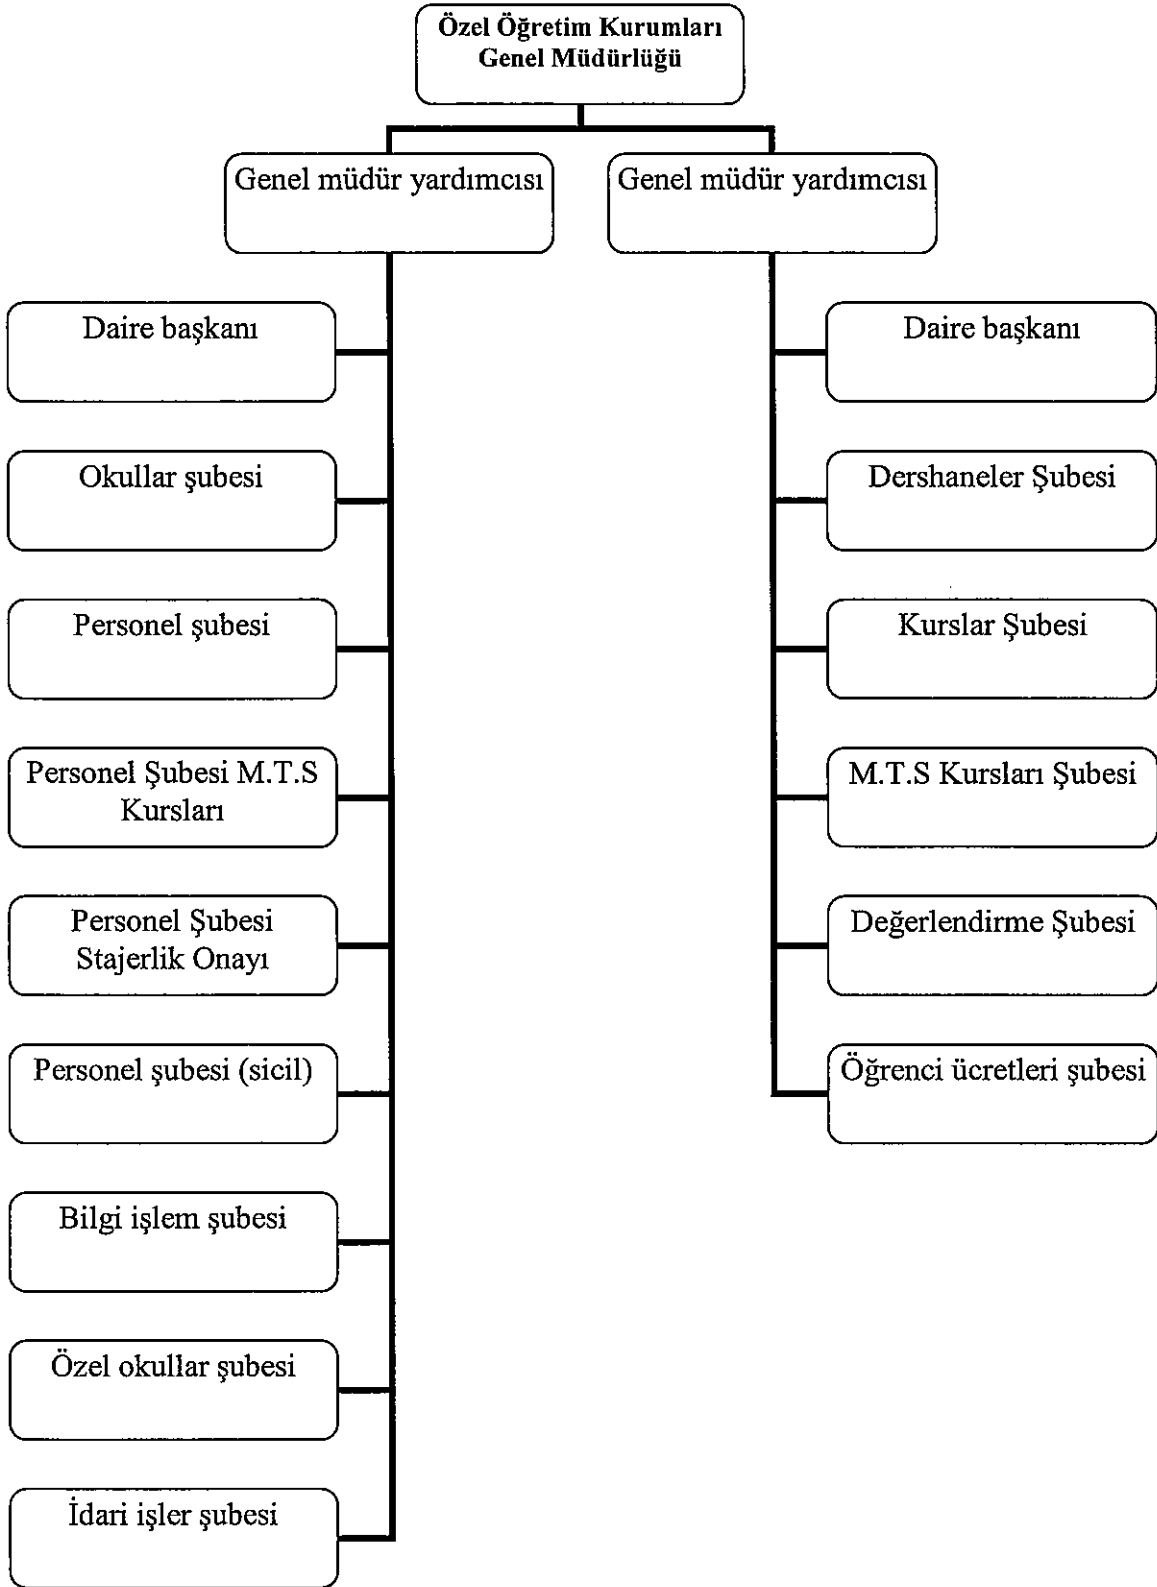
Özel Öğretim Kurumları Genel Müdürlüğü

Genel müdür yardımcısı

Genel müdür yardımcısı

Daire başkanı

Okullar şubesi

Personel şubesi

Personel Şubesi M.T.S Kursları

Personel Şubesi Stajerlik Onayı

Personel şubesi (sicil)

Bilgi işlem şubesi

Özel okullar şubesi

İdari işler şubesi

Daire başkanı

Dershaneler Şubesi

Kurslar Şubesi

M.T.S Kursları Şubesi

Değerlendirme Şubesi

Öğrenci ücretleri şubesi